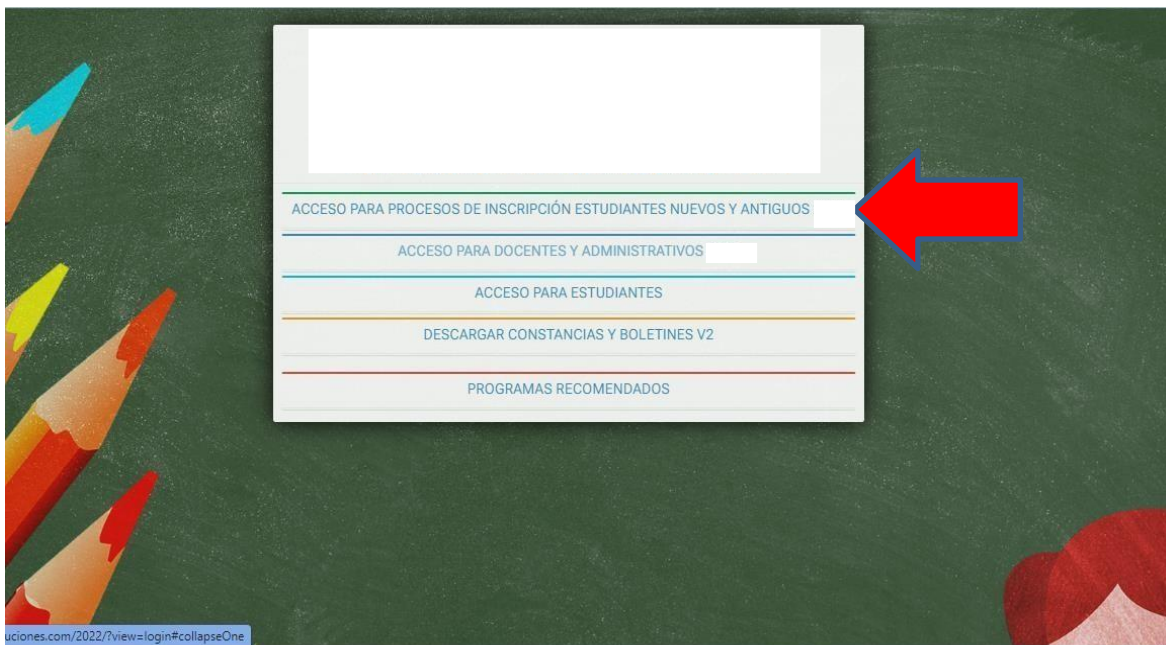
ACCESO PARA PROCESOS DE INSCRIPCIÓN ESTUDIANTES NUEVOS Y ANTIGUOS

ACCESO PARA DOCENTES Y ADMINISTRATIVOS

ACCESO PARA ESTUDIANTES

DESCARGAR CONSTANCIAS Y BOLETINES V2

PROGRAMAS RECOMENDADOS

uciones.com/2022/?view=login#collapseOne